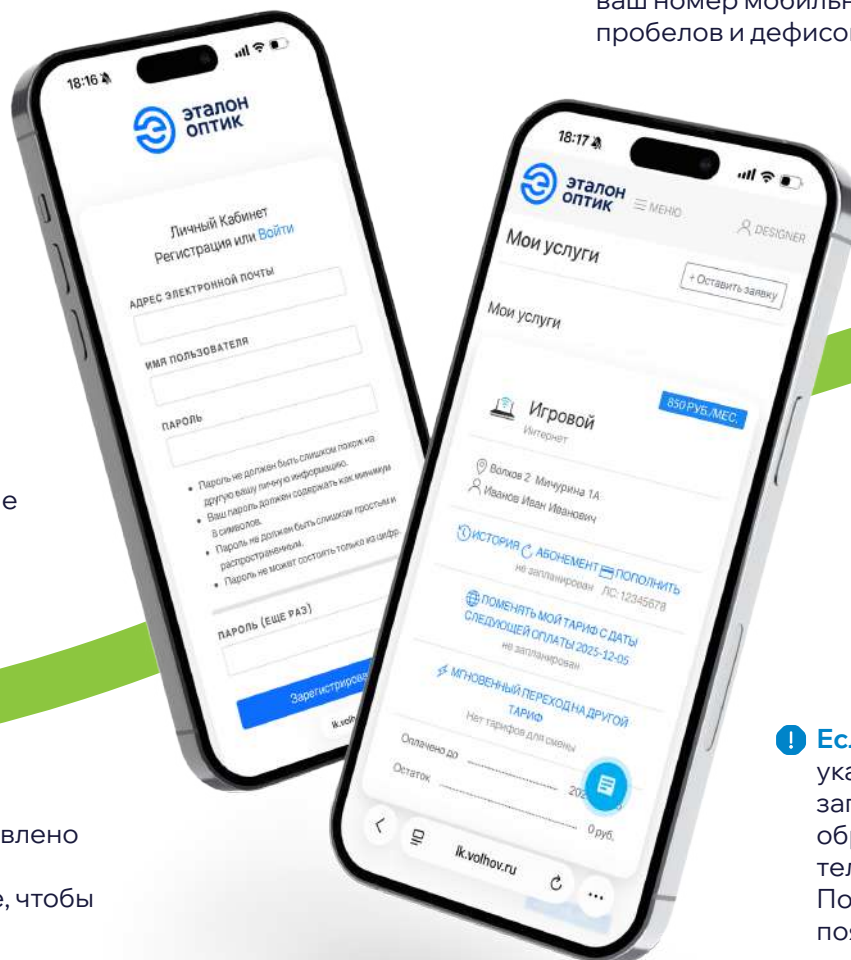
ваш номер мобильн
пробелов и дефисо

18:16

эталон оптик

Личный Кабинет
Регистрация или Войти

АДРЕС ЭЛЕКТРОННОЙ ПОЧТЫ

ИМЯ ПОЛЬЗОВАТЕЛЯ

ПАРОЛЬ

• Пароль не должен быть слишком похож на другую вашу личную информацию.
• Ваш пароль должен содержать как минимум 8 символов.
• Пароль не должен быть слишком простым и распространенным.
• Пароль не может состоять только из цифр.

ПАРОЛЬ (ЕЩЕ РАЗ)

Зарегистриров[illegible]

lk.volh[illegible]

18:17

эталон оптик
МЕНЮ
DESIGNER

Мои услуги

+ Оставить заявку

Мои услуги

Игровой
Интернет

850 РУБ./МЕС.

Волхов 2 Мичурина 1А
Иванов Иван Иванович

ИСТОРИЯ АБОНЕМЕНТ ПОПОЛНИТЬ
не запланирован ЛС: 12345678

ПОМЕНЯТЬ МОЙ ТАРИФ С ДАТЫ СЛЕДУЮЩЕЙ ОПЛАТЫ 2025-12-05
не запланирован

МГНОВЕННЫЙ ПЕРЕХОД НА ДРУГОЙ ТАРИФ
Нет тарифов для смены

Оплачено до 202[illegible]
Остаток 0 руб.

lk.volhov.ru

е

влено

е, чтобы

Ес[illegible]
ук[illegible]
за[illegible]
об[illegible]
те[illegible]
По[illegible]
по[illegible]